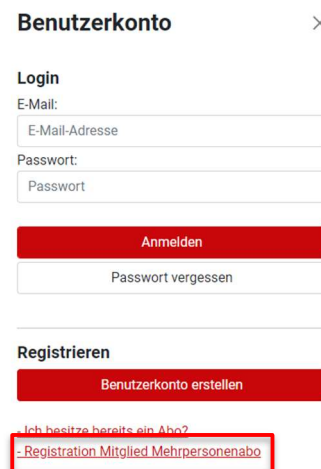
Benutzerkonto

×

Login

E-Mail:

E-Mail-Adresse

Passwort:

Passwort

Anmelden

Passwort vergessen

Registrieren

Benutzerkonto erstellen

- Ich besitze bereits ein Abo?

- Registration Mitglied Mehrpersonenabo